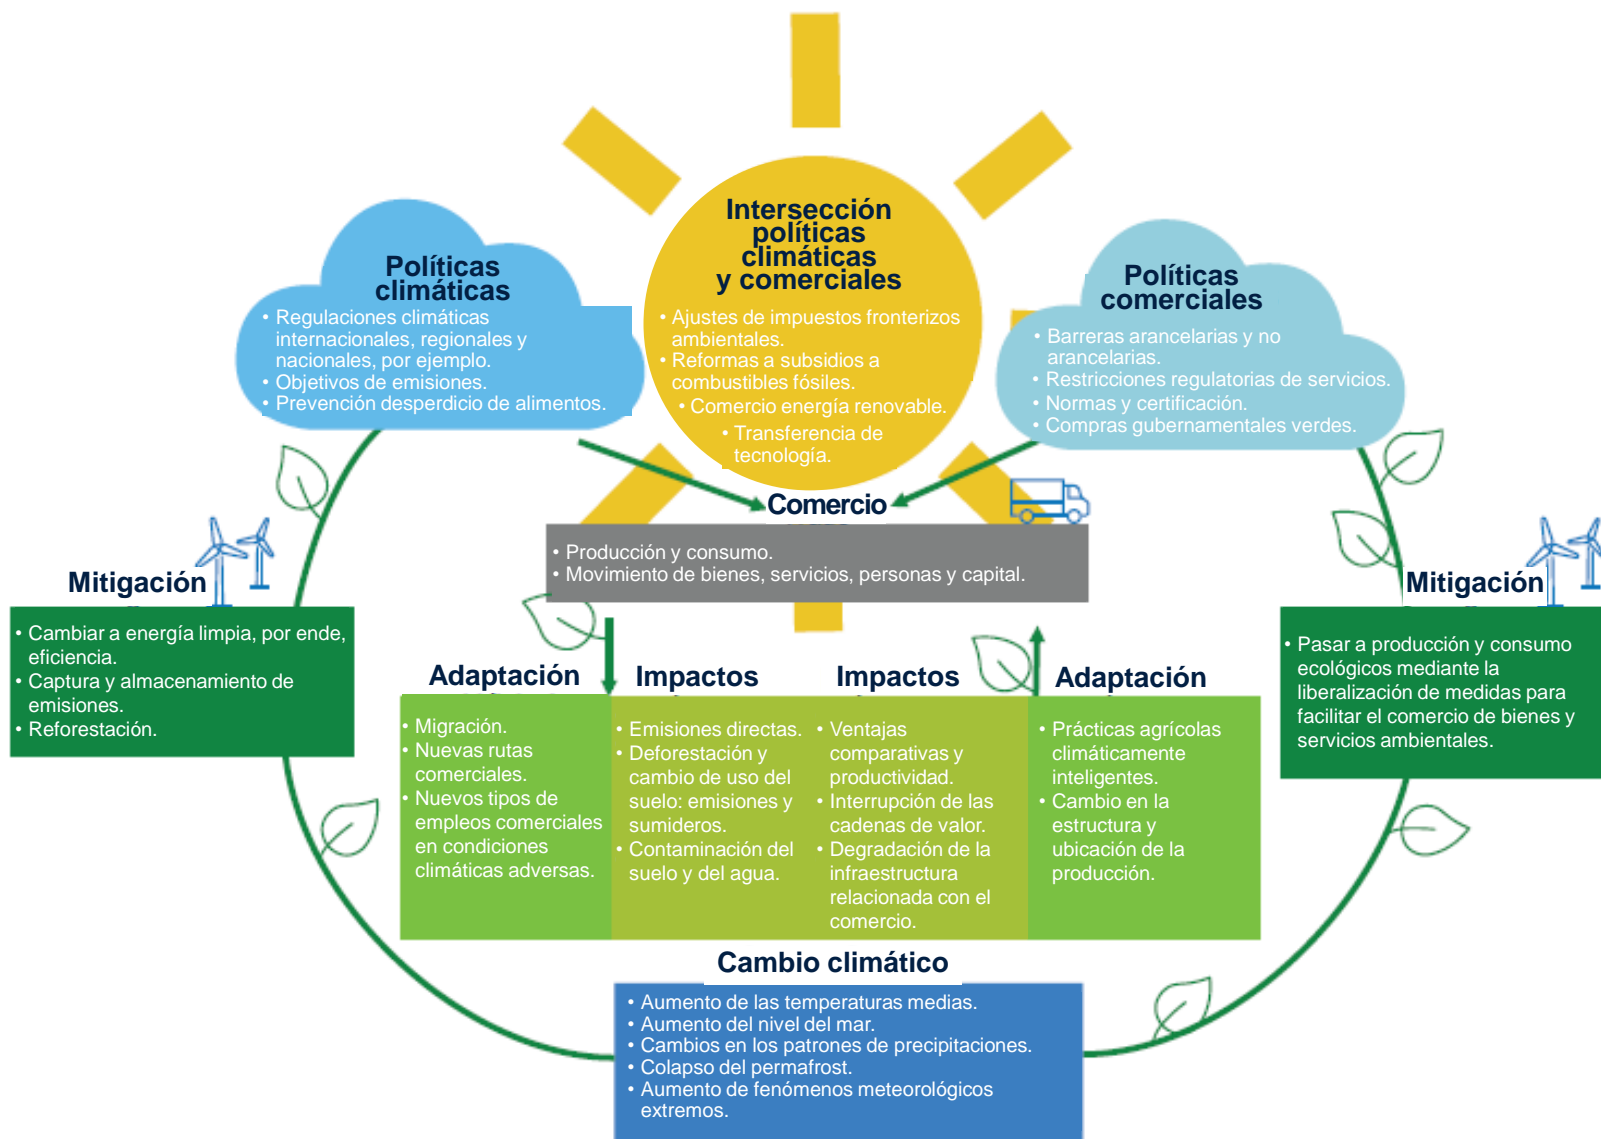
Intersección políticas climáticas y comerciales

• Ajustes de impuestos fronterizos ambientales.
• Reformas a subsidios a combustibles fósiles.
• Comercio energía renovable.
• Transferencia de tecnología.

Políticas climáticas

• Regulaciones climáticas internacionales, regionales y nacionales, por ejemplo.
• Objetivos de emisiones.
• Prevención desperdicio de alimentos.

Políticas comerciales

• Barreras arancelarias y no arancelarias.
• Restricciones regulatorias de servicios.
• Normas y certificación.
• Compras gubernamentales verdes.

Comercio

• Producción y consumo.
• Movimiento de bienes, servicios, personas y capital.

Mitigación

• Cambiar a energía limpia, por ende, eficiencia.
• Captura y almacenamiento de emisiones.
• Reforestación.

Mitigación

• Pasar a producción y consumo ecológicos mediante la liberalización de medidas para facilitar el comercio de bienes y servicios ambientales.

Adaptación

• Migración.
• Nuevas rutas comerciales.
• Nuevos tipos de empleos comerciales en condiciones climáticas adversas.

Impactos

• Emisiones directas.
• Deforestación y cambio de uso del suelo: emisiones y sumideros.
• Contaminación del suelo y del agua.

Impactos

• Ventajas comparativas y productividad.
• Interrupción de las cadenas de valor.
• Degradación de la infraestructura relacionada con el comercio.

Adaptación

• Prácticas agrícolas climáticamente inteligentes.
• Cambio en la estructura y ubicación de la producción.

Cambio climático

• Aumento de las temperaturas medias.
• Aumento del nivel del mar.
• Cambios en los patrones de precipitaciones.
• Colapso del permafrost.
• Aumento de fenómenos meteorológicos extremos.